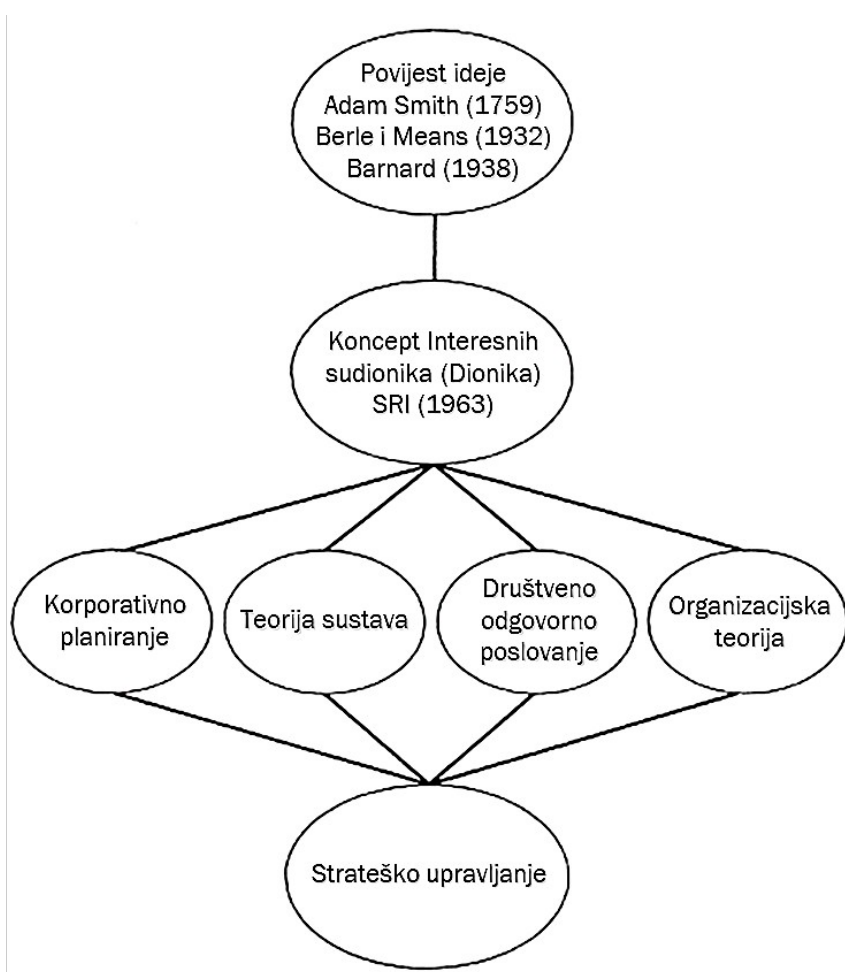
Povijest ideje
Adam Smith (1759)
Berle i Means (1932)
Barnard (1938)

Koncept Interesnih sudionika (Dionika)
SRI (1963)

Korporativno planiranje

Teorija sustava

Društveno odgovorno poslovanje

Organizacijska teorija

Strateško upravljanje